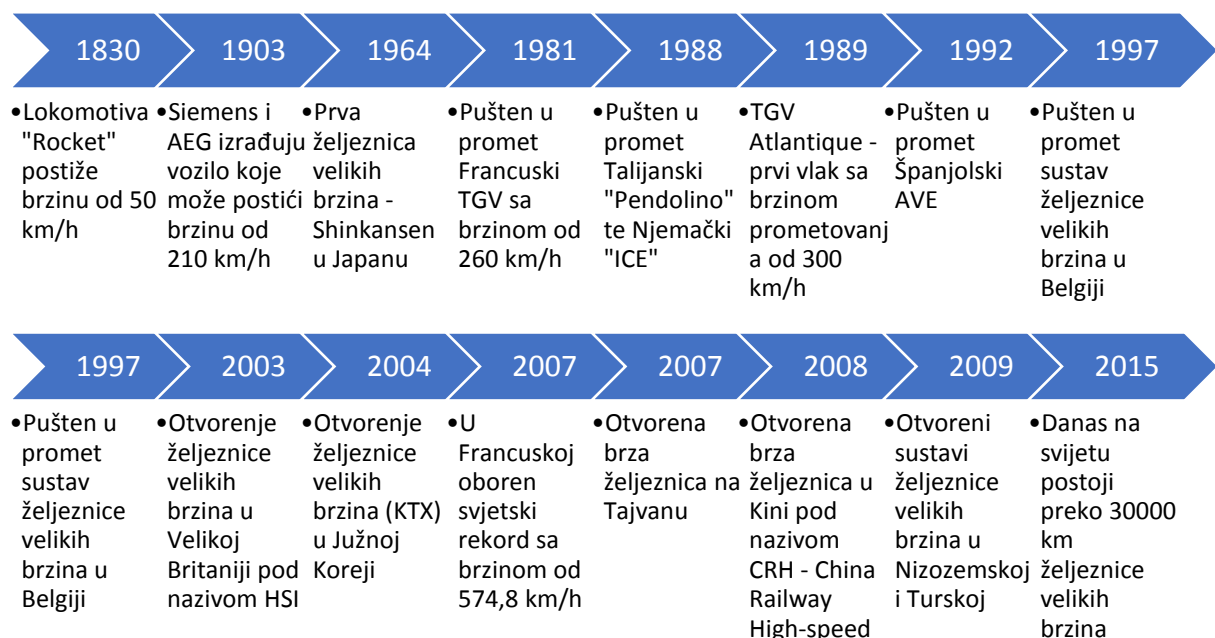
1830
•Lokomotiva "Rocket" postiže brzinu od 50 km/h

1903
•Siemens i AEG izrađuju vozilo koje može postići brzinu od 210 km/h

1964
•Prva željeznica velikih brzina - Shinkansen u Japanu

1981
•Pušten u promet Francuski TGV sa brzinom od 260 km/h

1988
•Pušten u promet Talijanski "Pendolino" te Njemački "ICE"

1989
•TGV Atlantique - prvi vlak sa brzinom prometovanja od 300 km/h

1992
•Pušten u promet Španjolski AVE

1997
•Pušten u promet sustav željeznice velikih brzina u Belgiji

1997
•Pušten u promet sustav željeznice velikih brzina u Belgiji

2003
•Otvorenje željeznice velikih brzina u Velikoj Britaniji pod nazivom HSI

2004
•Otvorenje željeznice velikih brzina (KTX) u Južnoj Koreji

2007
•U Francuskoj oboren svjetski rekord sa brzinom od 574,8 km/h

2007
•Otvorena brza željeznica na Tajvanu

2008
•Otvorena brza željeznica u Kini pod nazivom CRH - China Railway High-speed

2009
•Otvoreni sustavi željeznice velikih brzina u Nizozemskoj i Turskoj

2015
•Danas na svijetu postoji preko 30000 km željeznice velikih brzina